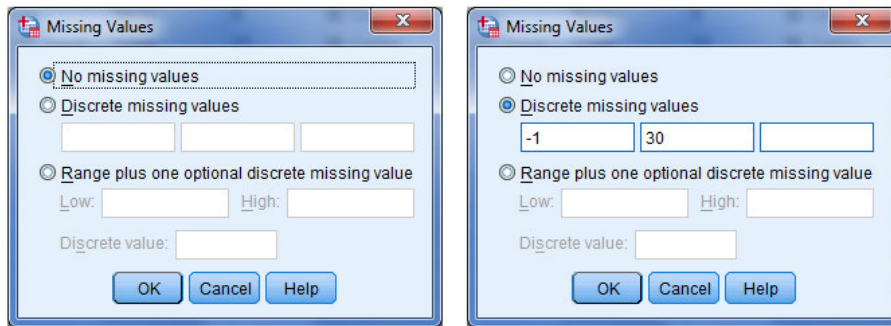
Missing Values

No missing values
Discrete missing values

Range plus one optional discrete missing value
Low: High:
Discrete value:
OK Cancel Help

Missing Values

No missing values
Discrete missing values
-1 30

Range plus one optional discrete missing value
Low: High:
Discrete value:
OK Cancel Help